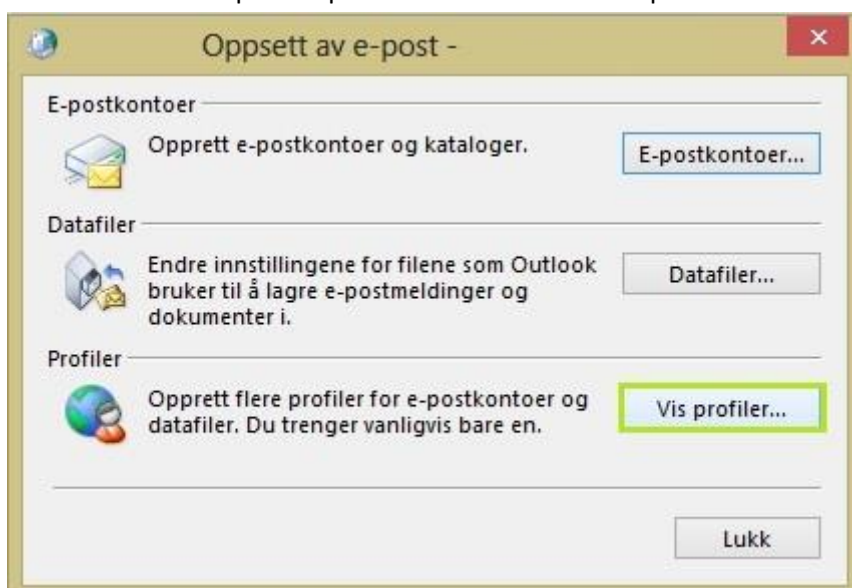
Oppsett av e-post -

E-postkontoer

Opprett e-postkontoer og kataloger.

E-postkontoer...

Datafiler

Endre innstillingene for filene som Outlook bruker til å lagre e-postmeldinger og dokumenter i.

Datafiler...

Profiler

Opprett flere profiler for e-postkontoer og datafiler. Du trenger vanligvis bare en.

Vis profiler...

Lukk